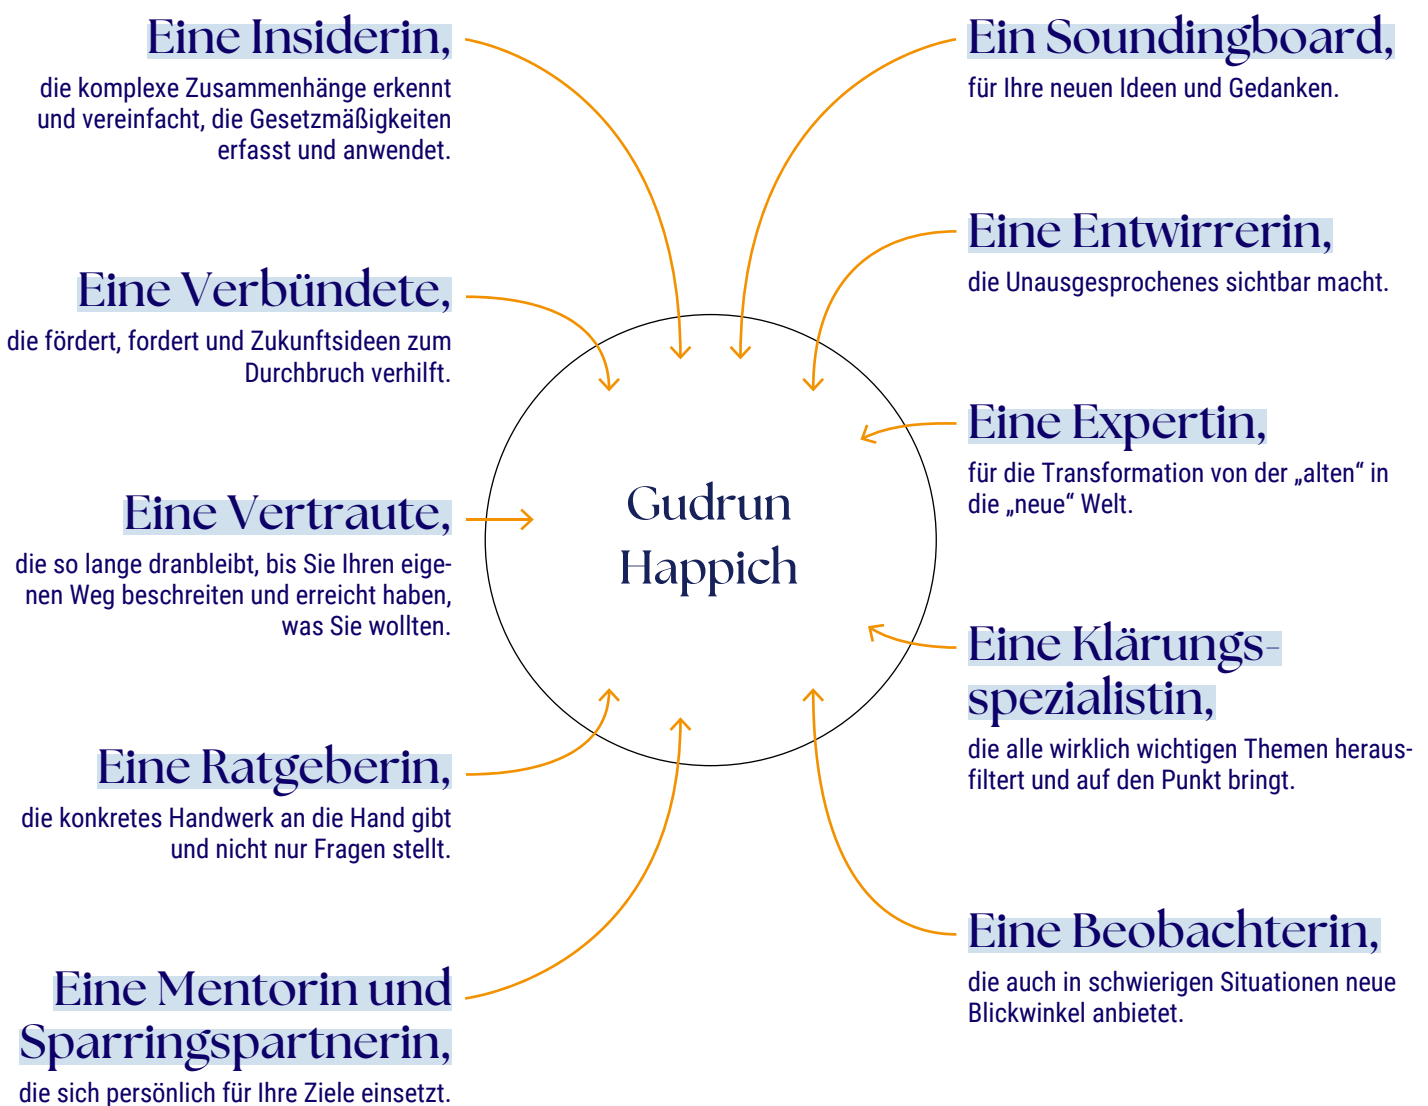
Eine Insiderin,

die komplexe Zusammenhänge erkennt und vereinfacht, die Gesetzmäßigkeiten erfasst und anwendet.

Eine Verbündete,

die fördert, fordert und Zukunftsideen zum Durchbruch verhilft.

Eine Vertraute,

die so lange dranbleibt, bis Sie Ihren eigenen Weg beschreiten und erreicht haben, was Sie wollten.

Eine Ratgeberin,

die konkretes Handwerk an die Hand gibt und nicht nur Fragen stellt.

Eine Mentorin und Sparringspartnerin,

die sich persönlich für Ihre Ziele einsetzt.

Gudrun Happich

Ein Soundingboard,

für Ihre neuen Ideen und Gedanken.

Eine Entwirrerin,

die Unausgesprochenes sichtbar macht.

Eine Expertin,

für die Transformation von der „alten“ in die „neue“ Welt.

Eine Klärungsspezialistin,

die alle wirklich wichtigen Themen herausfiltert und auf den Punkt bringt.

Eine Beobachterin,

die auch in schwierigen Situationen neue Blickwinkel anbietet.